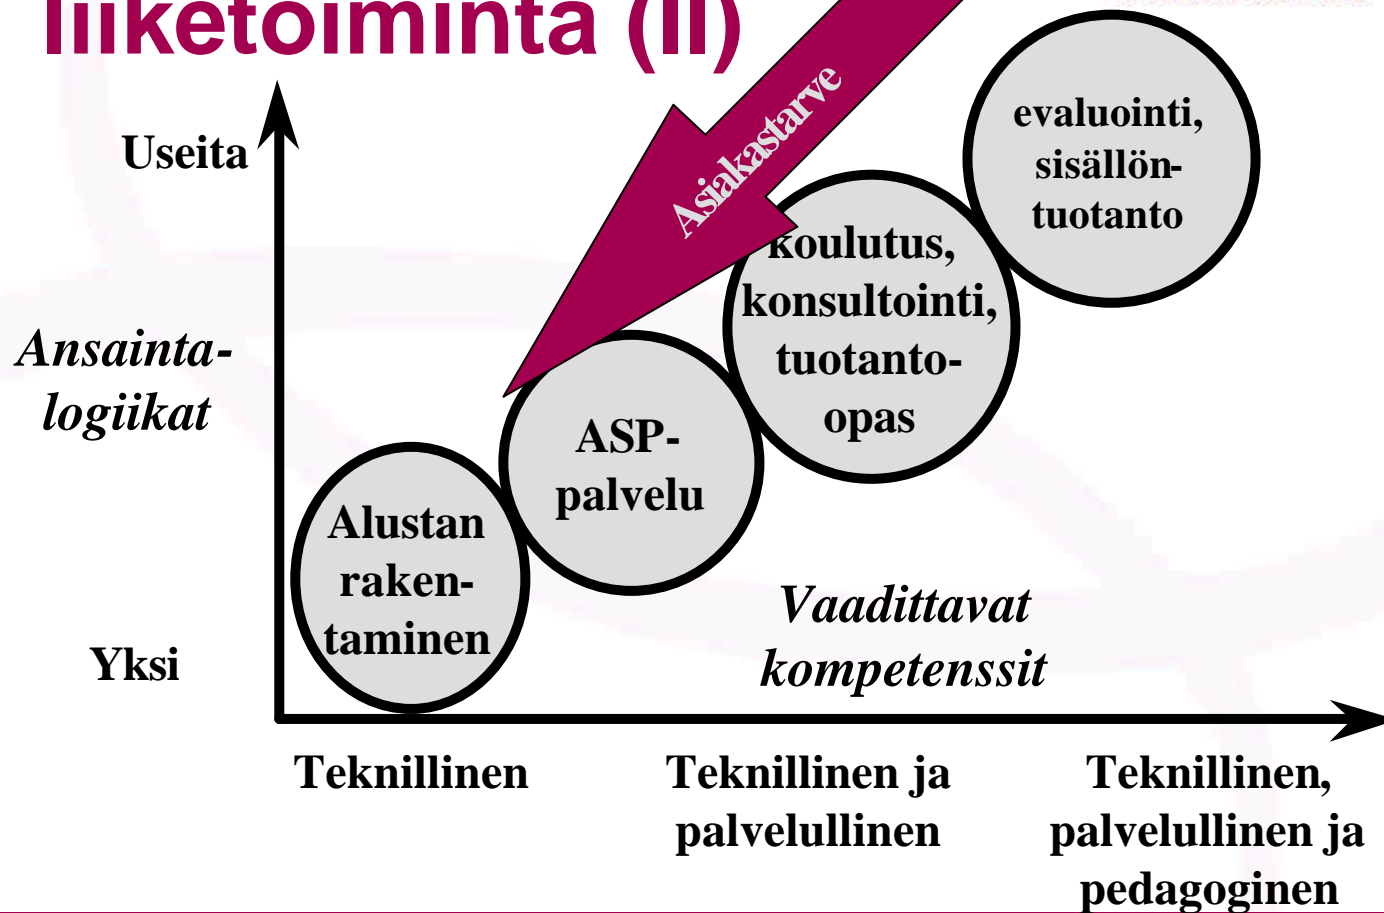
liiketoiminta (II)

Asiakastarve

Useita

Ansainta-logiikat

Yksi

evaluointi, sisällön-tuotanto

koulutus, konsultointi, tuotanto-opas

ASP-palvelu

Alustan raken-taminen

Vaadittavat kompetenssit

Teknillinen

Teknillinen ja palvelullinen

Teknillinen, palvelullinen ja pedagoginen